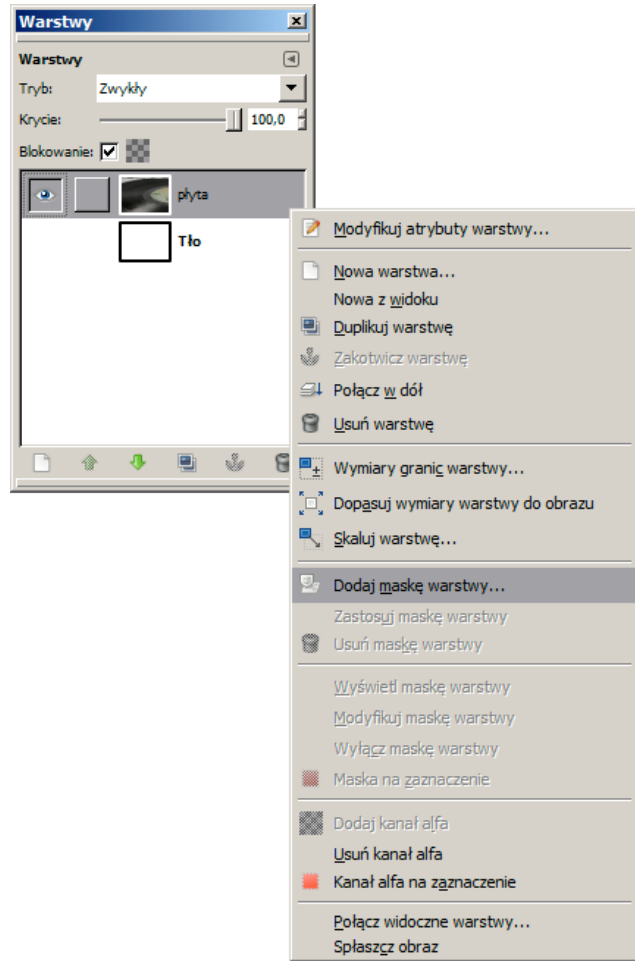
Warstwy

Warstwy

Tryb: Zwykły

Krycie: 100,0

Blokowanie:

płyta

Tło

Modyfikuj atrybuty warstwy...

Nowa warstwa...

Nowa z widoku

Duplikuj warstwę

Zakotwicz warstwę

Połącz w dół

Usuń warstwę

Wymiary granic warstwy...

Dopasuj wymiary warstwy do obrazu

Skaluj warstwę...

Dodaj maskę warstwy...

Zastosuj maskę warstwy

Usuń maskę warstwy

Wyświetl maskę warstwy

Modyfikuj maskę warstwy

Wyłącz maskę warstwy

Maska na zaznaczenie

Dodaj kanał alfa

Usuń kanał alfa

Kanał alfa na zaznaczenie

Połącz widoczne warstwy...

Spłaszcz obraz